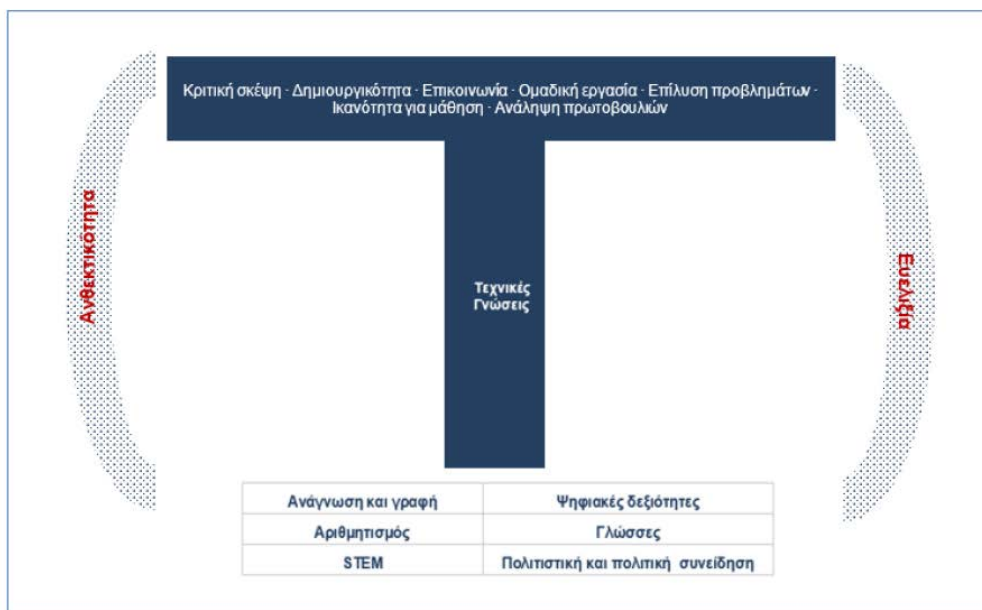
Ανθεκτικότητα

Κριτική σκέψη · Δημιουργικότητα · Επικοινωνία · Ομαδική εργασία · Επίλυση προβλημάτων · Ικανότητα για μάθηση · Ανάληψη πρωτοβουλιών

Τεχνικές Γνώσεις

Ευελιξία

| Ανάγνωση και γραφή | Ψηφιακές δεξιότητες |
|---|---|
| Αριθμητισμός | Γλώσσες |
| STEM | Πολιτιστική και πολιτική συνείδηση |